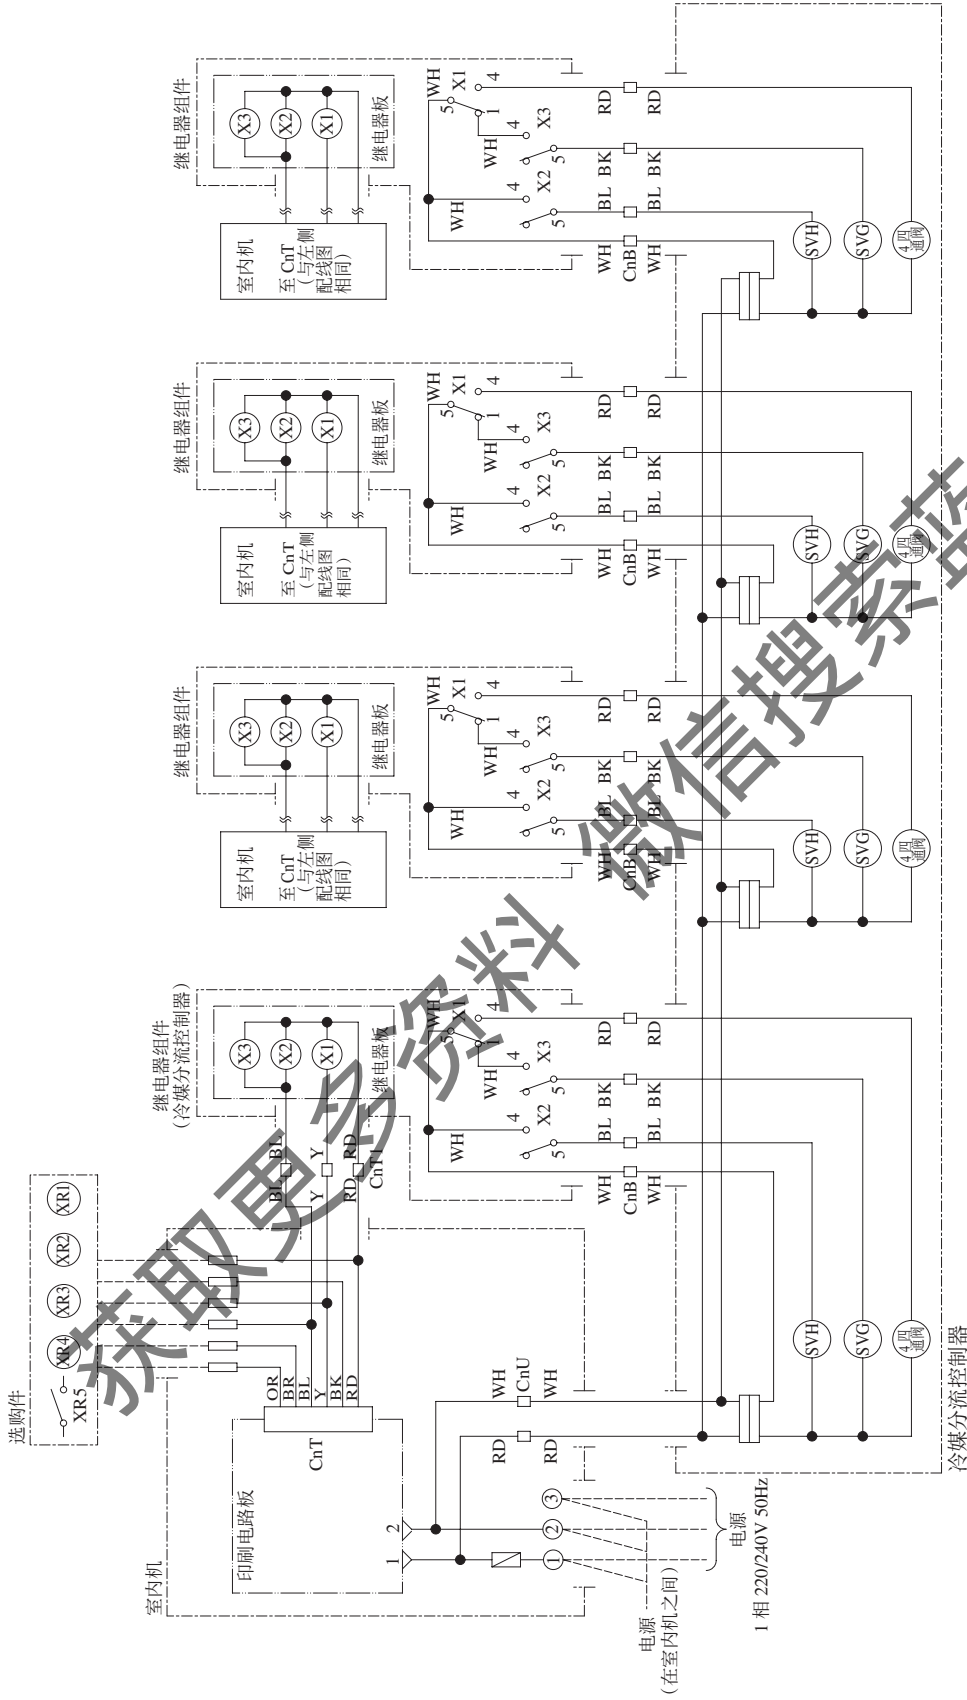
继电器组件
X3 X2 X1
继电器板
室内机
至 CnT（与左侧配线图相同）
WH X1 4
5 1
WH 4 X3
4 X2 5
WH 5
BL BK RD
BL BK RD
WH CnB WH
SVH SVG 4四通阀

继电器组件
X3 X2 X1
继电器板
室内机
至 CnT（与左侧配线图相同）
WH X1 4
5 1
WH 4 X3
4 X2 5
WH 5
BL BK RD
BL BK RD
WH CnB WH
SVH SVG 4四通阀

继电器组件
X3 X2 X1
继电器板
室内机
至 CnT（与左侧配线图相同）
WH X1 4
5 1
WH 4 X3
4 X2 5
WH 5
BL BK RD
BL BK RD
WH CnB WH
SVH SVG 4四通阀

继电器组件
（冷媒分流控制器）
X3 X2 X1
继电器板
BL BL
Y Y
RD RD
CnT
WH X1 4
5 1
WH 4 X3
4 X2 5
WH 5
BL BK RD
BL BK RD
WH CnB WH
SVH SVG 4四通阀

选购件
XR1 XR2 XR3 XR4 XR5
室内机
印刷电路板
CnT
OR BR BL Y BK RD
1 2
RD WH CnU WH RD
1 2 3
电源（在室内机之间）
电源
1 相 220/240V 50Hz
冷媒分流控制器

获取更多资料
微信搜索